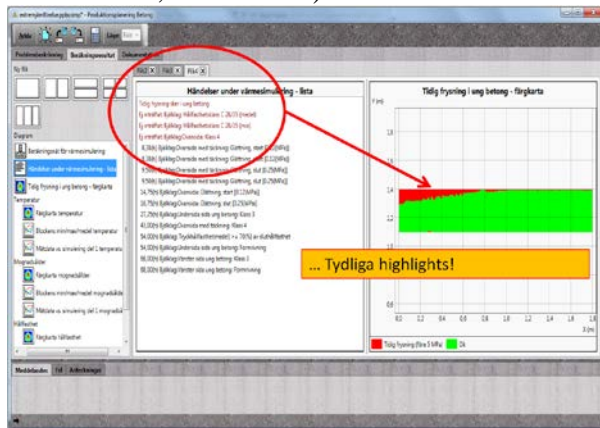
extremjelfvelsepple.cmp* - Produktionsplanering Betong

Arkiv

Problembeskrivning | Beräkningsresultat | Dokumentation

Ny flik

Diagram

Beräkningsnät för värmesimulering

Händelser under värmesimulering - lista

Tidig frysning i ung betong - färgkarta

Temperatur

Färgkarta temperatur

Brickens min/max/medel temperatur

Mätdata vs simulering del 1 temperatur

Mognadsålder

Färgkarta mognadsålder

Brickens min/max/medel mognadsålder

Mätdata vs simulering del 1 mognadsålder

Hållfasthet

Färgkarta hållfasthet

Flik1 | Flik2 | Flik4

Händelser under värmesimulering - lista

Tidig frysning i ung betong

Ej erhållet Bjälklag Hållfasthetsklass C 28/35 (medel)

Ej erhållet Bjälklag Hållfasthetsklass C 28/35 (max)

Ej erhållet Bjälklag Överside Klass 4

8,36(h) Bjälklag Översida med täckning: Glättning, start [0,1MPa]

8,36(h) Bjälklag Översida med täckning: Glättning, start [0,1MPa]

9,50(h) Bjälklag Översida med täckning: Glättning, slut [0,25MPa]

9,50(h) Bjälklag Översida med täckning: Glättning, slut [0,25MPa]

14,75(h) Bjälklag Översida: Glättning, start [0,1MPa]

16,75(h) Bjälklag Översida: Glättning, slut [0,25MPa]

27,25(h) Bjälklag Undersida sida ung betong: Klass 3

43,00(h) Bjälklag Översida med täckning: Klass 4

54,00(h) Bjälklag Tryckhållfasthet(medel) >= 70 % av sluthållfasthet

54,00(h) Bjälklag Undersida sida ung betong: Formrivning

88,00(h) Bjälklag Vänster sida ung betong: Klass 3

88,00(h) Bjälklag Vänster sida ung betong: Formrivning

Tidig frysning i ung betong - färgkarta

Y (m)

1.8
1.6
1.4
1.2
1
0.8
0.6

0.0 0.2 0.4 0.6 0.8 1.0 1.2 1.4 1.6 1.8

X (m)

... Tydliga highlights!

Tidig frysning (före 5 MPa) | Ok

Meddelanden | Fel | Anteckningar